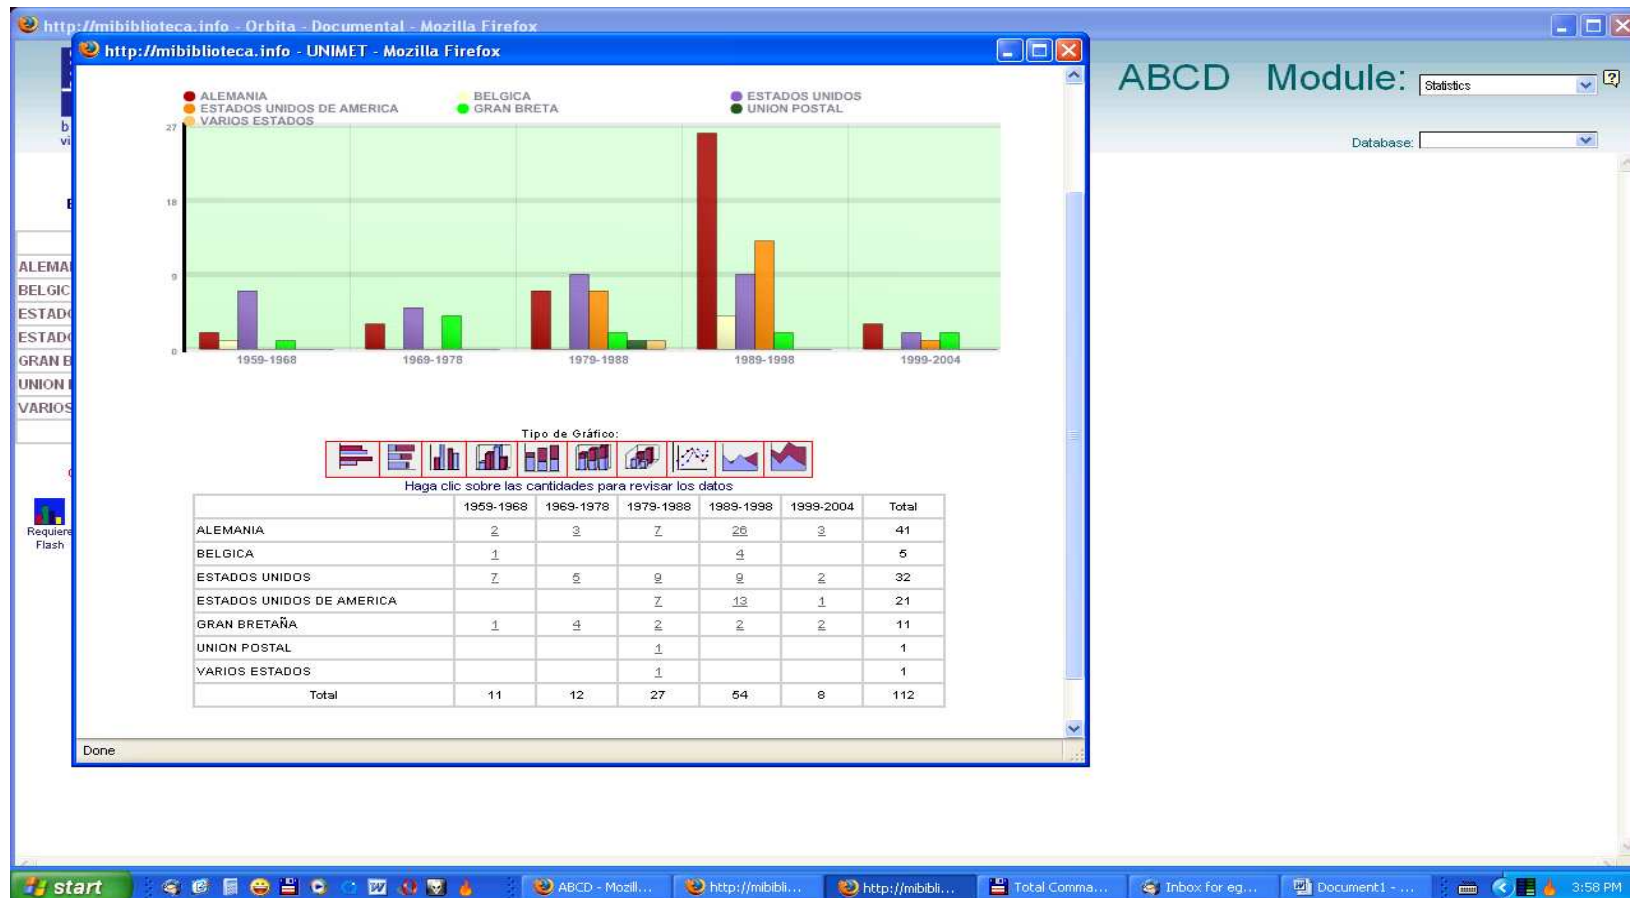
http://mibiblioteca.info - Orbita - Documental - Mozilla Firefox

http://mibiblioteca.info - UNIMET - Mozilla Firefox

ALEMANIA
ESTADOS UNIDOS DE AMERICA
VARIOS ESTADOS
BELGICA
GRAN BRETA
ESTADOS UNIDOS
UNION POSTAL

27
18
9
0

1959-1968
1969-1978
1979-1988
1989-1998
1999-2004

Tipo de Gráfico:

Haga clic sobre las cantidades para revisar los datos

| | 1959-1968 | 1969-1978 | 1979-1988 | 1989-1998 | 1999-2004 | Total |
|---|---|---|---|---|---|---|
| ALEMANIA | 2 | 3 | 7 | 26 | 3 | 41 |
| BELGICA | 1 | | | 4 | | 5 |
| ESTADOS UNIDOS | 7 | 5 | 9 | 9 | 2 | 32 |
| ESTADOS UNIDOS DE AMERICA | | | 7 | 13 | 1 | 21 |
| GRAN BRETAÑA | 1 | 4 | 2 | 2 | 2 | 11 |
| UNION POSTAL | | | 1 | | | 1 |
| VARIOS ESTADOS | | | 1 | | | 1 |
| Total | 11 | 12 | 27 | 54 | 8 | 112 |

Done

ABCD Module: Statistics

Database:

ALEMA
BELGIC
ESTAD
ESTAD
GRAN B
UNION
VARIOS

Requiere Flash

start
ABCD - Mozill...
http://mibibli...
http://mibibli...
Total Comma...
Inbox for eg...
Document1 - ...
3:58 PM